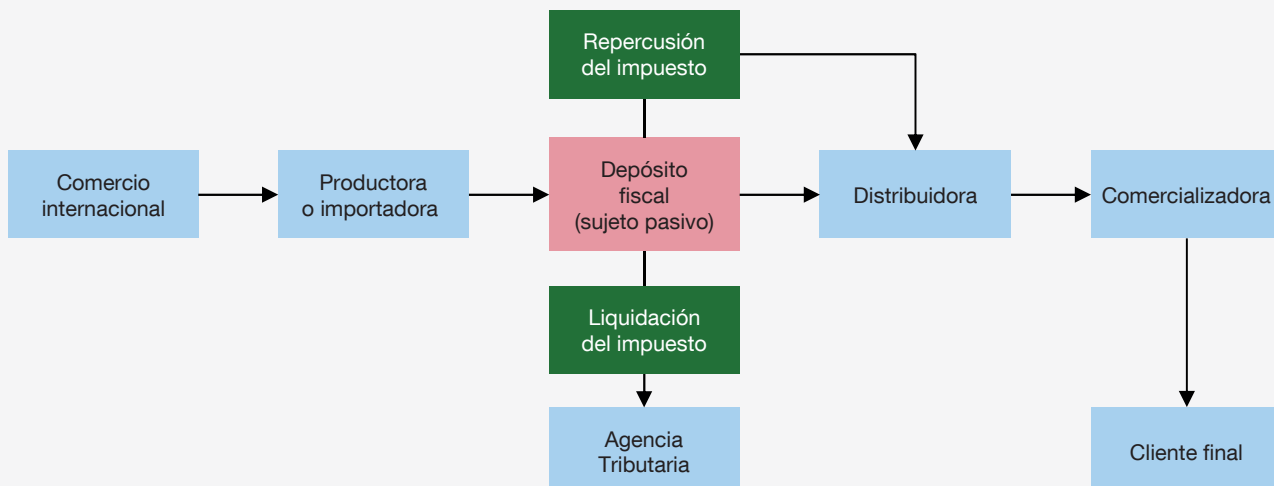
Repercusión del impuesto

Comercio internacional

Productora o importadora

Depósito fiscal (sujeto pasivo)

Distribuidora

Comercializadora

Liquidación del impuesto

Agencia Tributaria

Cliente final